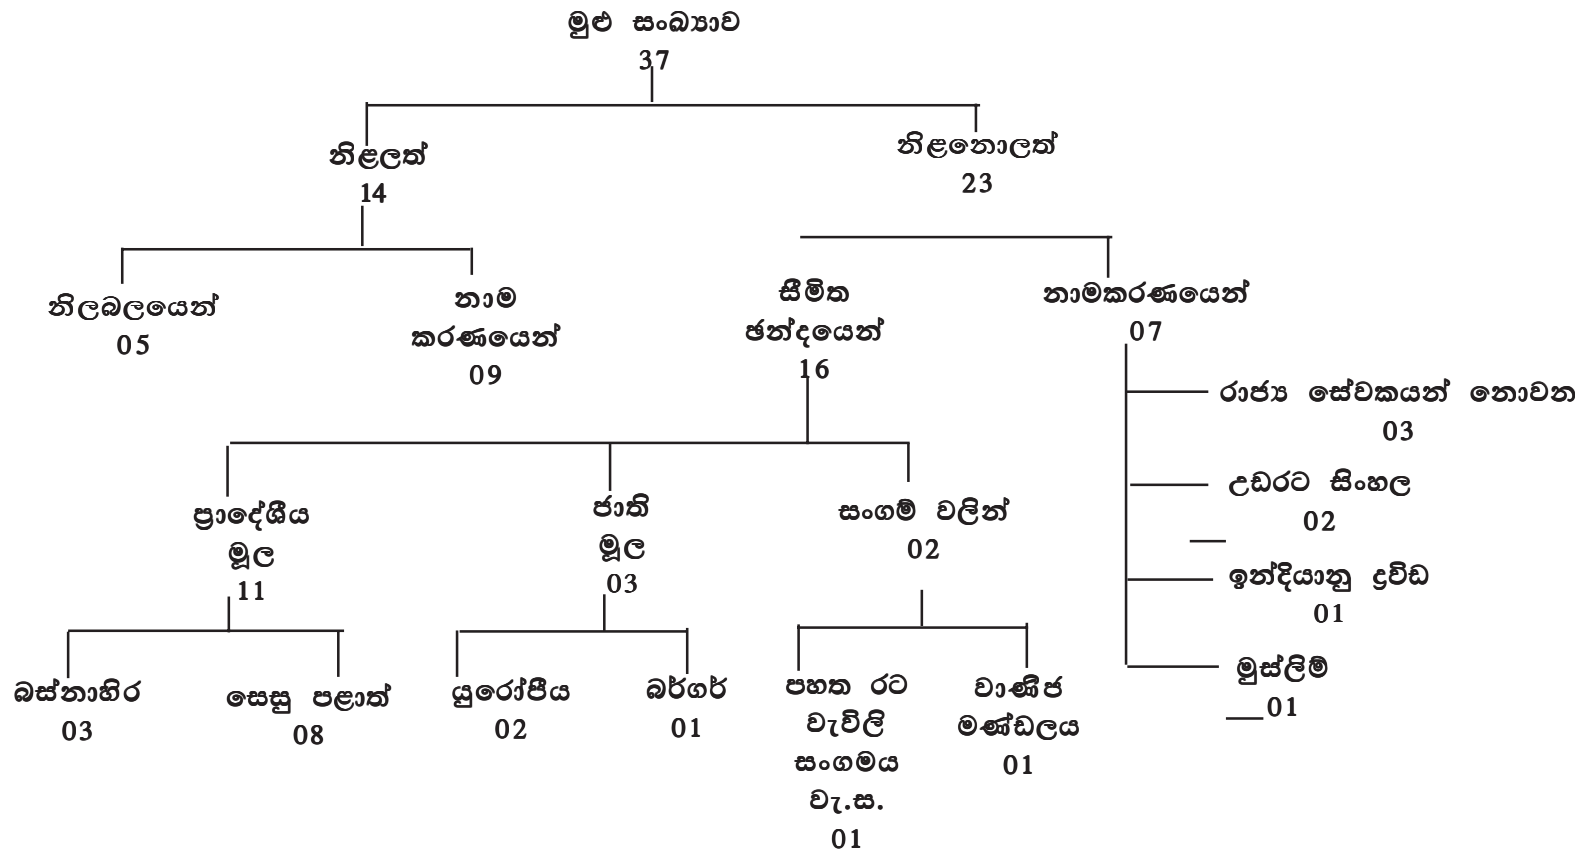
මුළු සංඛ්‍යාව
37

නිළලත්
14

නිළනොලත්
23

නිලබලයෙන්
05

නාම කරණයෙන්
09

සීමිත ඡන්දයෙන්
16

නාමකරණයෙන්
07

රාජ්‍ය සේවකයන් නොවන
03

උඩරට සිංහල
02

ඉන්දියානු ද්‍රවිඩ
01

මුස්ලිම්
01

ප්‍රාදේශීය මූල
11

ජාති මූල
03

සංගම් වලින්
02

බස්නාහිර
03

සෙසු පළාත්
08

යුරෝපීය
02

බර්ගර්
01

පහත රට වැවිලි සංගමය වැ.ස.
01

වාණිජ මණ්ඩලය
01